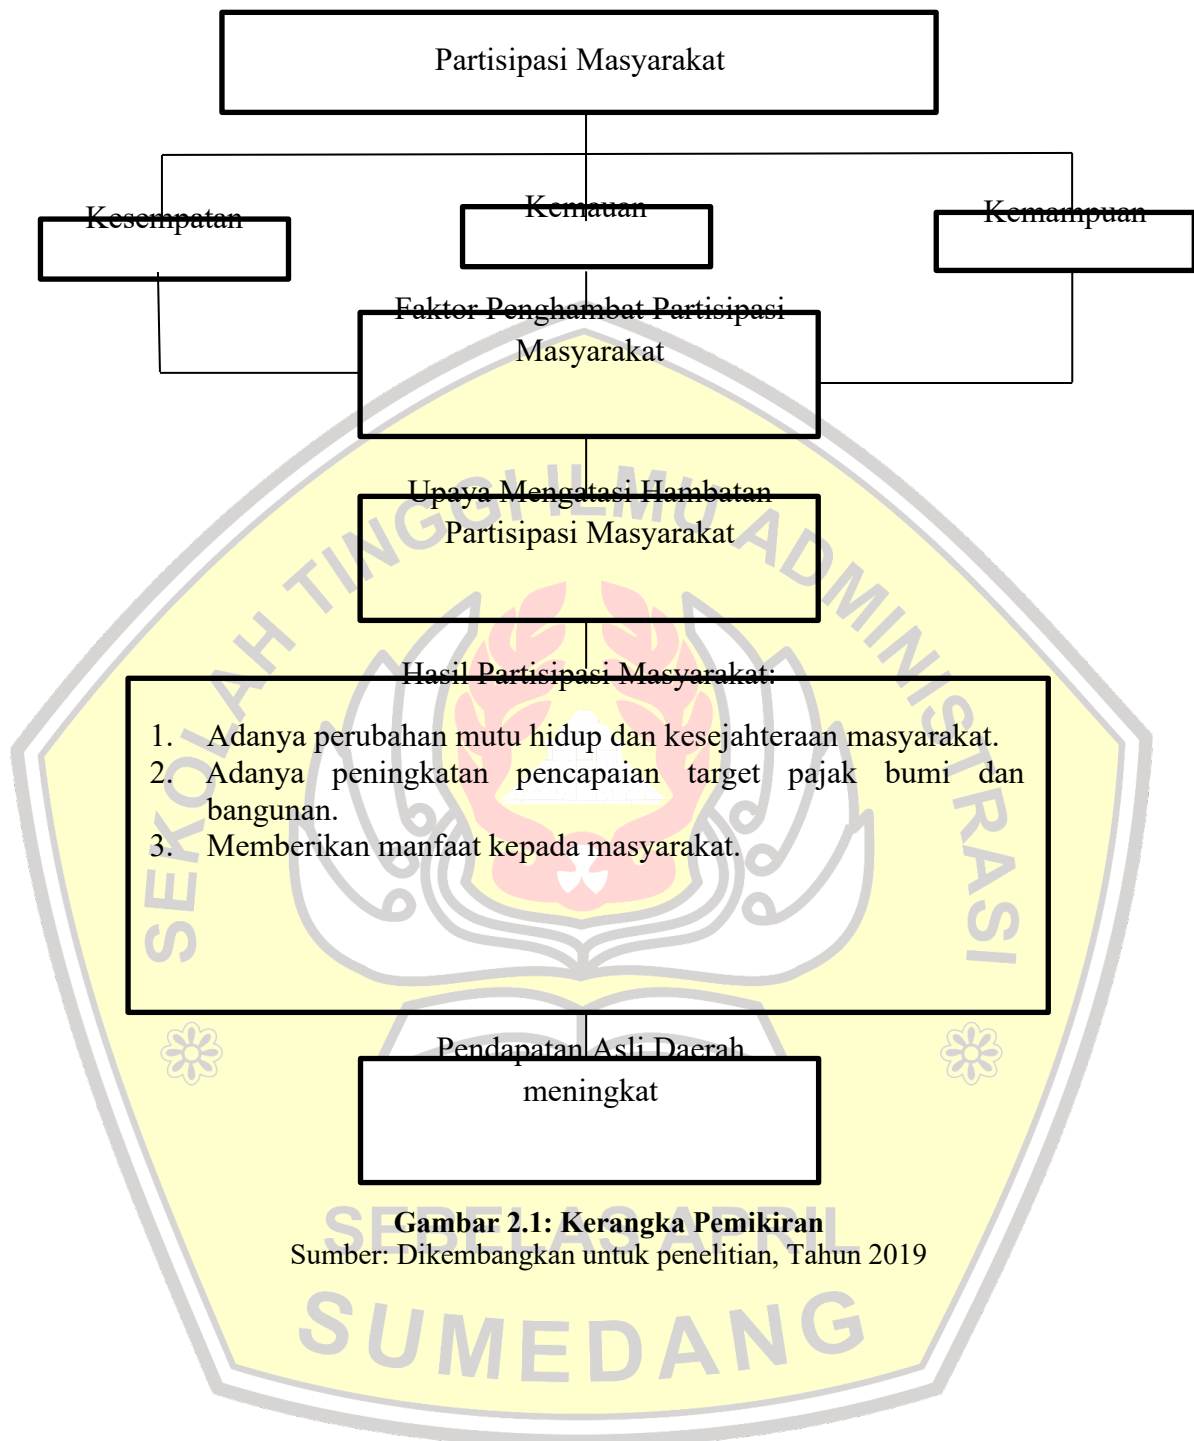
Partisipasi Masyarakat

Kesempatan

Kemauan

Kemampuan

Faktor Penghambat Partisipasi Masyarakat

Upaya Mengatasi Hambatan Partisipasi Masyarakat

Hasil Partisipasi Masyarakat:

1. Adanya perubahan mutu hidup dan kesejahteraan masyarakat.
2. Adanya peningkatan pencapaian target pajak bumi dan bangunan.
3. Memberikan manfaat kepada masyarakat.

Pendapatan Asli Daerah meningkat

**Gambar 2.1: Kerangka Pemikiran**
Sumber: Dikembangkan untuk penelitian, Tahun 2019

SEKOLAH TINGGI ILMU ADMINISTRASI
SEBELAS APRIL
SUMEDANG